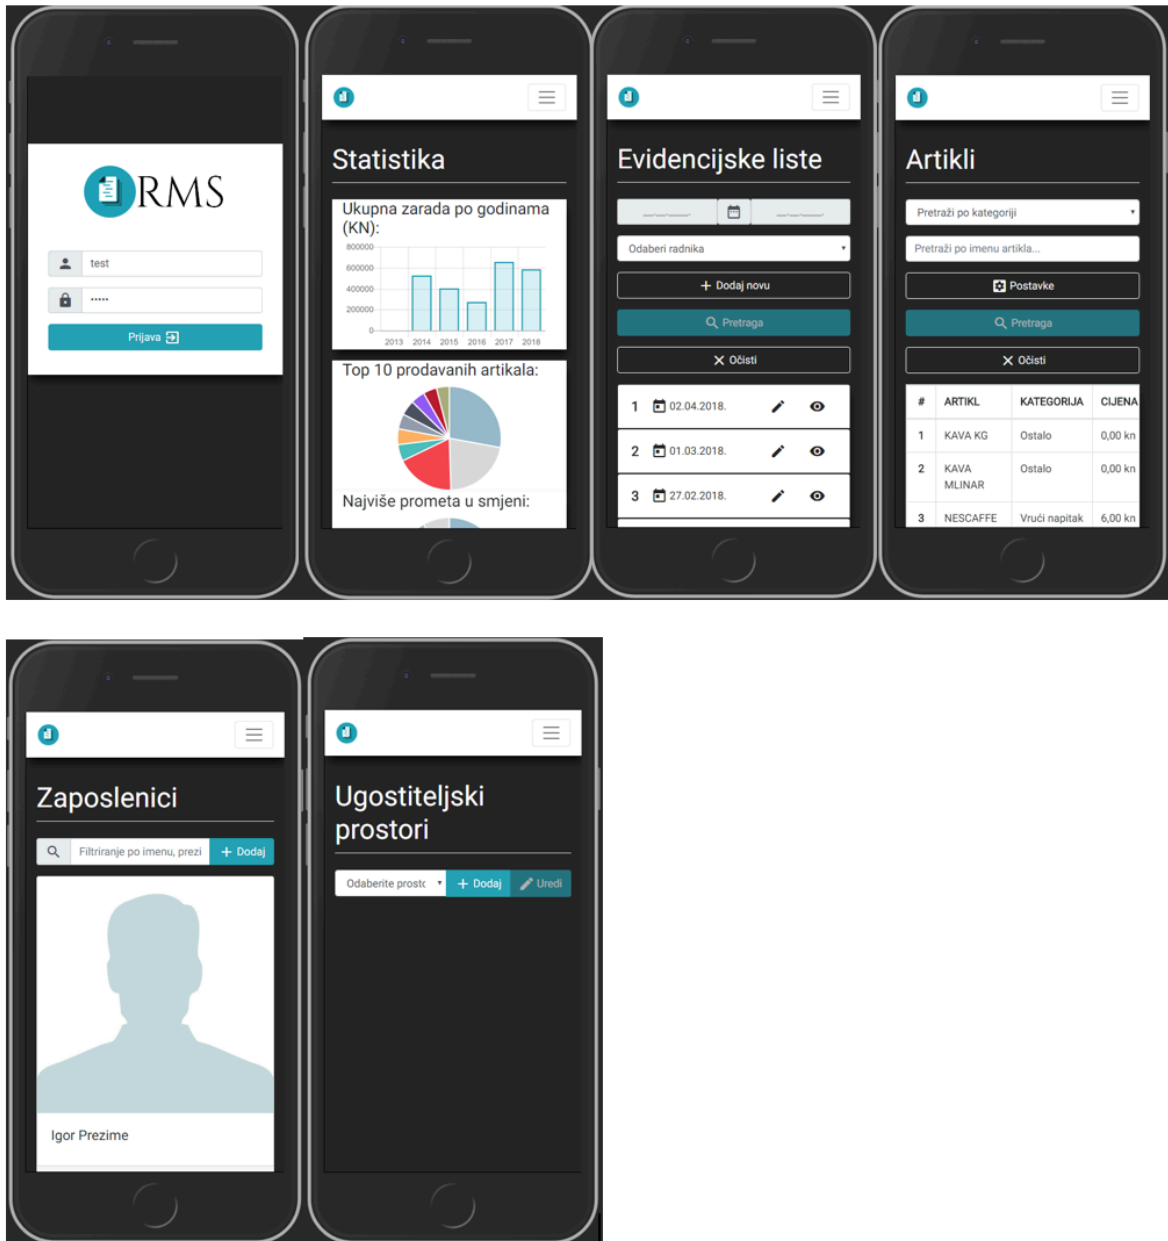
RMS

test

•••••

Prijava

Statistika

Ukupna zarada po godinama (KN):

800000
600000
400000
200000
0

2013 2014 2015 2016 2017 2018

Top 10 prodavanih artikala:

Najviše prometa u smjeni:

Evidencijske liste

Odaberi radnika

+ Dodaj novu

Pretraga

Očisti

1 02.04.2018.

2 01.03.2018.

3 27.02.2018.

Artikli

Pretraži po kategoriji

Pretraži po imenu artikla...

Postavke

Pretraga

Očisti

| # | ARTIKL | KATEGORIJA | CIJENA |
|---|---|---|---|
| 1 | KAVA KG | Ostalo | 0,00 kn |
| 2 | KAVA MLINAR | Ostalo | 0,00 kn |
| 3 | NESCAFFE | Vrući napitak | 6,00 kn |

Zaposlenici

Filtriranje po imenu, prezi

+ Dodaj

Igor Prezime

Ugostiteljski prostori

Odaberite prostc

+ Dodaj

Uredi